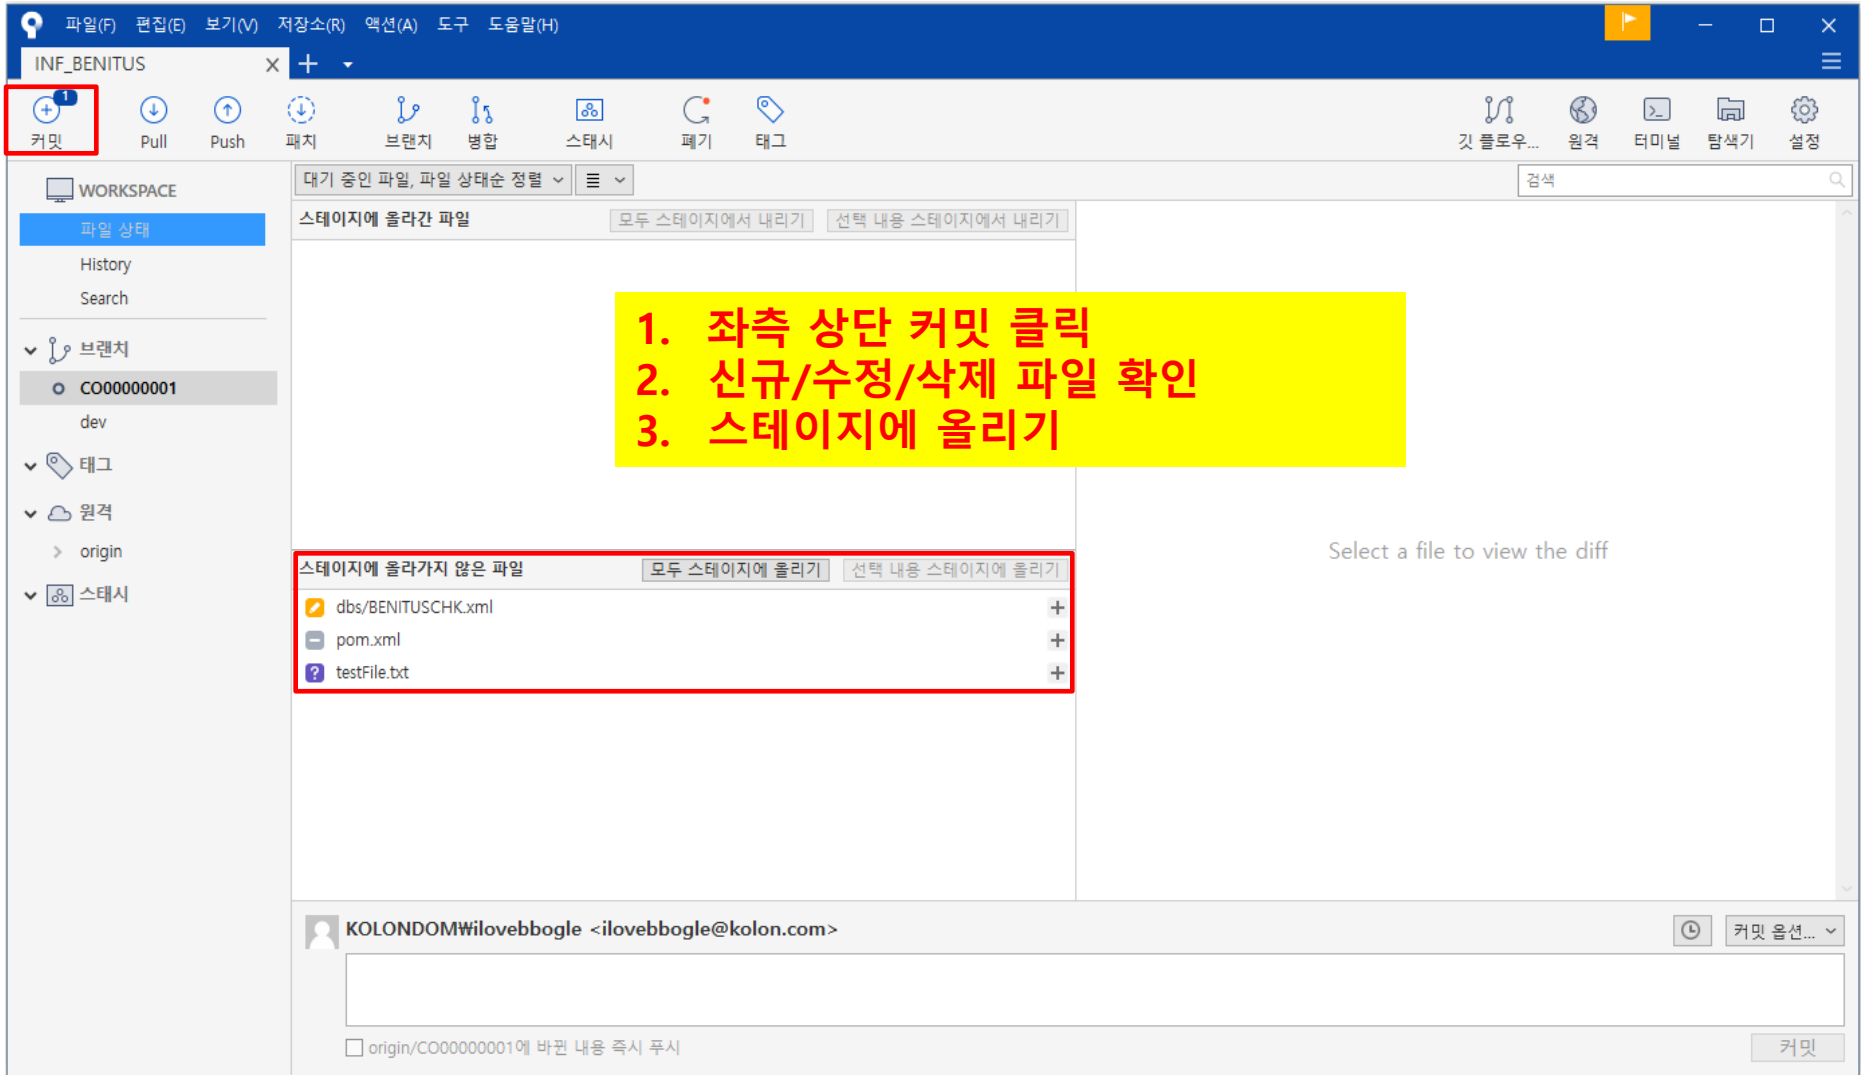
파일(F) 편집(E) 보기(V) 저장소(R) 액션(A) 도구 도움말(H)

INF_BENITUS

1
커밋 Pull Push 패치 브랜치 병합 스태시 폐기 태그

깃 플로우... 원격 터미널 탐색기 설정

WORKSPACE
파일 상태
History
Search

브랜치
CO00000001
dev

태그

원격
origin

스태시

대기 중인 파일, 파일 상태순 정렬

검색

스테이지에 올라간 파일 모두 스테이지에서 내리기 선택 내용 스테이지에서 내리기

1. 좌측 상단 커밋 클릭
2. 신규/수정/삭제 파일 확인
3. 스테이지에 올리기

스테이지에 올라가지 않은 파일 모두 스테이지에 올리기 선택 내용 스테이지에 올리기

dbs/BENITUSCHK.xml +
pom.xml +
testFile.txt +

Select a file to view the diff

KOLONDOM₩ilovebbogle <ilovebbogle@kolon.com>

커밋 옵션...

origin/CO00000001에 바뀐 내용 즉시 푸시

커밋